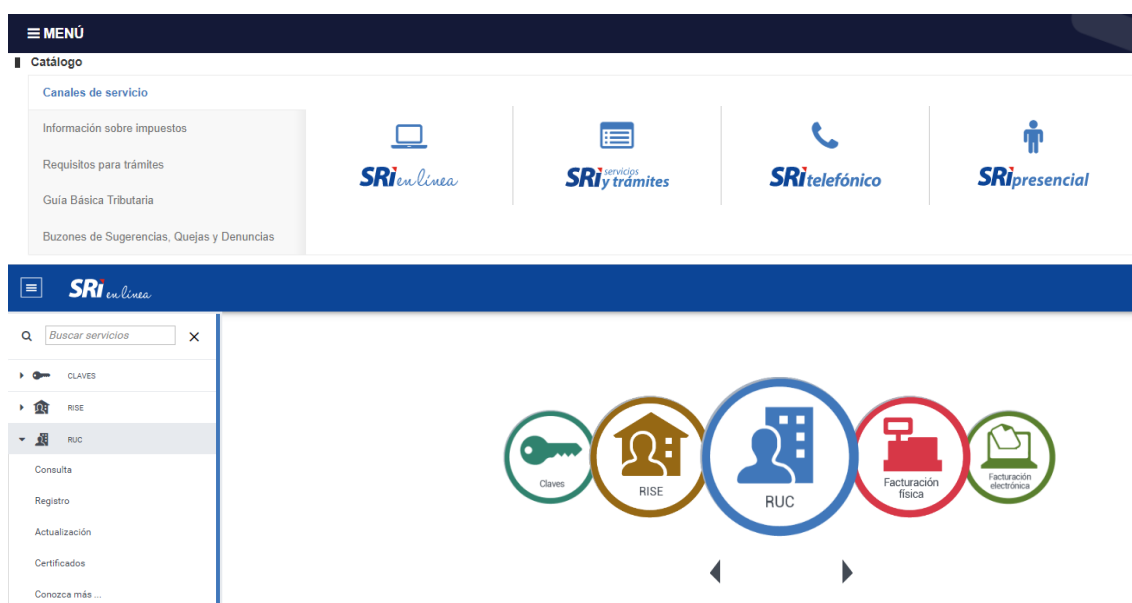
≡ MENÚ

Catálogo

Canales de servicio

Información sobre impuestos

Requisitos para trámites

Guía Básica Tributaria

Buzones de Sugerencias, Quejas y Denuncias

SRi en línea

SRi servicios y trámites

SRi telefónico

SRi presencial

SRi en línea

Buscar servicios

CLAVES

RISE

RUC

Consulta

Registro

Actualización

Certificados

Conozca más ...

Claves

RISE

RUC

Facturación física

Facturación electrónica